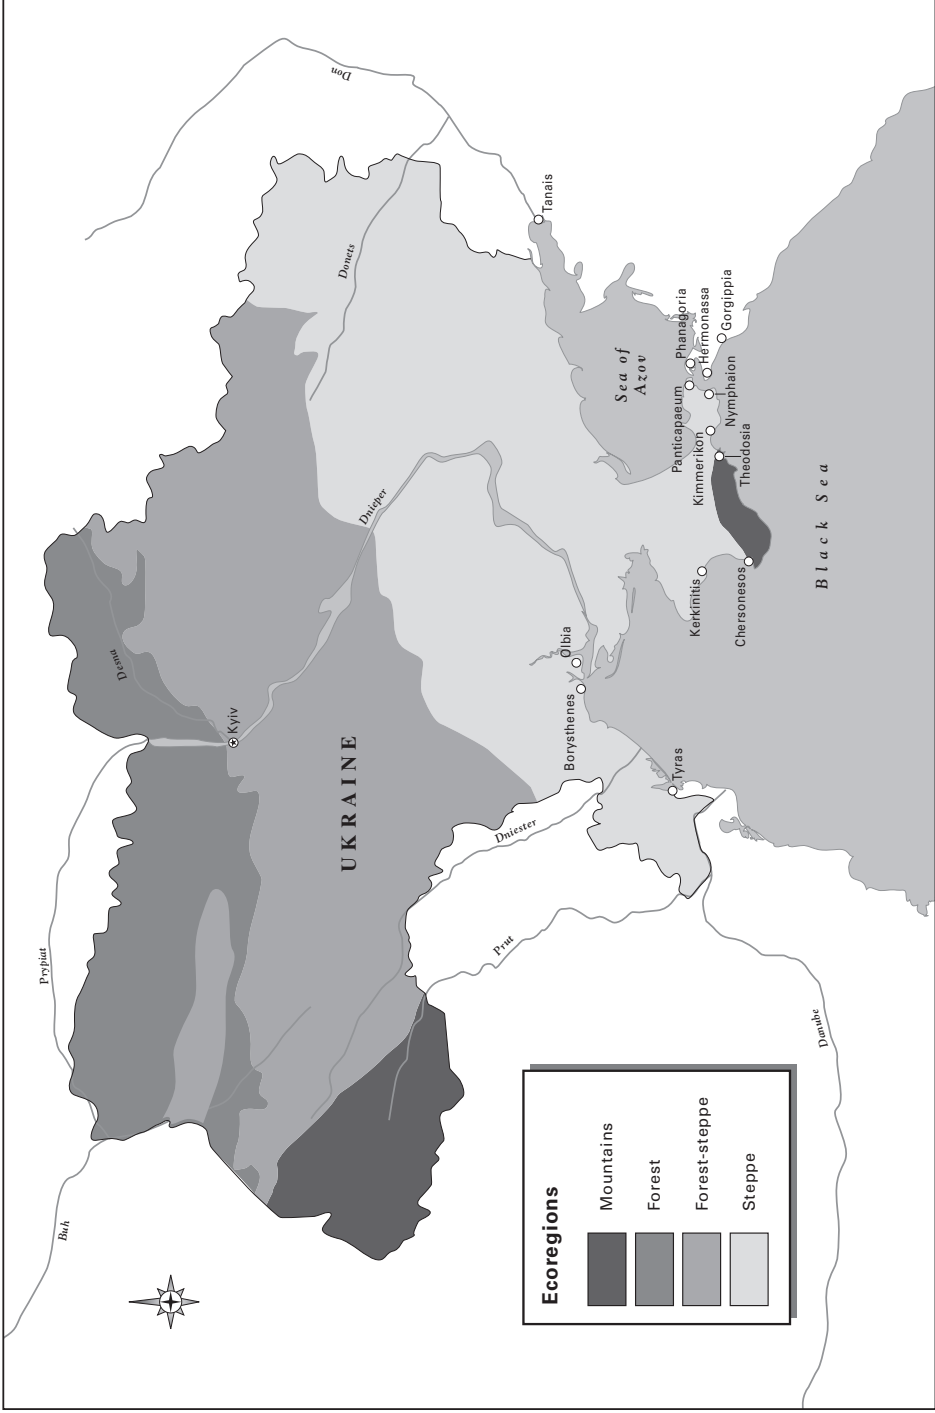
Don
Tanais
Donets
Sea of Azov
Phanagoria
Hermonassa
Gorgippia
Panticapaeum
Nymphaion
Kimmerikon
Theodosia
Black Sea
Dnieper
Kerkinitis
Chersonesos
Olbia
Borysthenes
Desna
Kyiv
UKRAINE
Tyras
Dniester
Prypiat
Prut
Danube
Buh
Ecoregions
Mountains
Forest
Forest-steppe
Steppe